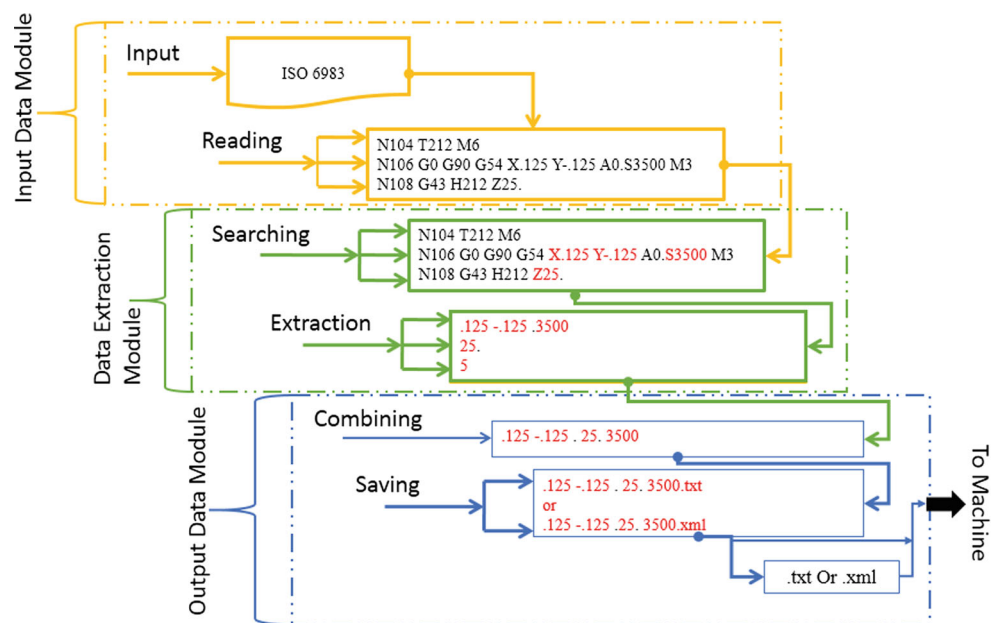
Input Data Module

Input

ISO 6983

Reading

N104 T212 M6
N106 G0 G90 G54 X.125 Y-.125 A0.S3500 M3
N108 G43 H212 Z25.

Data Extraction Module

Searching

N104 T212 M6
N106 G0 G90 G54 X.125 Y-.125 A0.S3500 M3
N108 G43 H212 Z25.

Extraction

.125 -.125 .3500
25.
5

Output Data Module

Combining

.125 -.125 . 25. 3500

Saving

.125 -.125 . 25. 3500.txt
or
.125 -.125 .25. 3500.xml

.txt Or .xml

To Machine